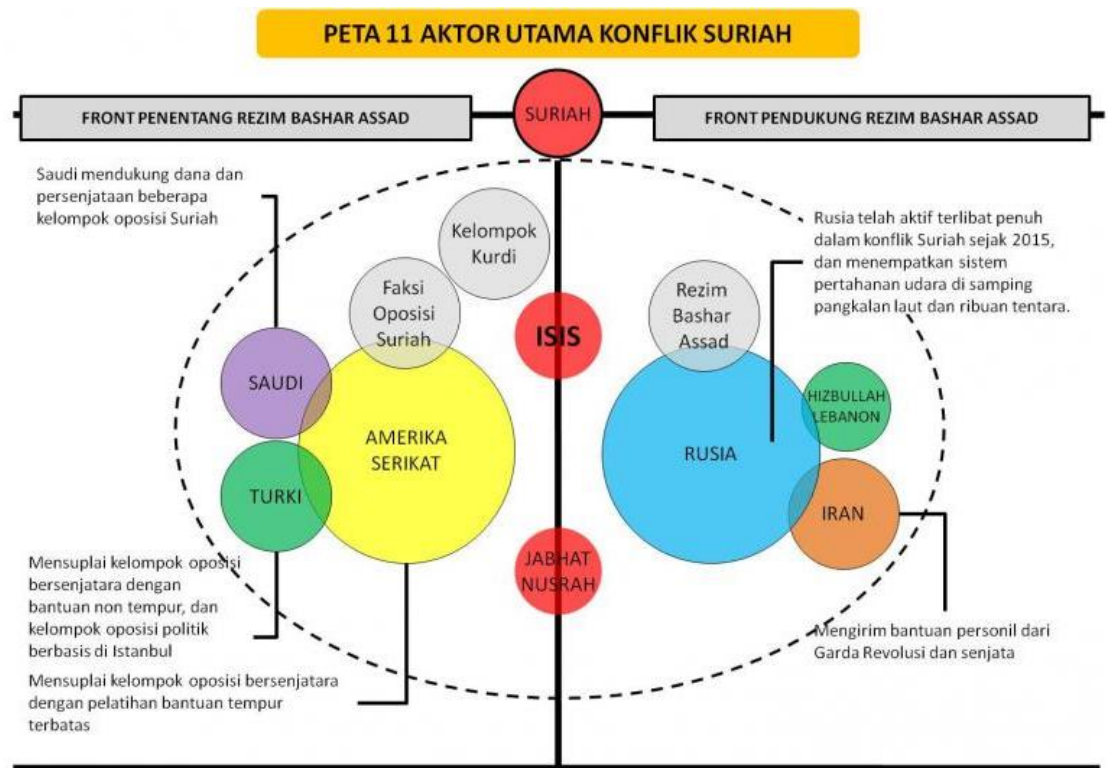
PETA 11 AKTOR UTAMA KONFLIK SURIAH

FRONT PENENTANG REZIM BASHAR ASSAD

SURIAH

FRONT PENDUKUNG REZIM BASHAR ASSAD

Saudi mendukung dana dan persenjataan beberapa kelompok oposisi Suriah

Kelompok Kurdi

Faksi Oposisi Suriah

ISIS

Rusia telah aktif terlibat penuh dalam konflik Suriah sejak 2015, dan menempatkan sistem pertahanan udara di samping pangkalan laut dan ribuan tentara.

Rezim Bashar Assad

SAUDI

AMERIKA SERIKAT

HIZBULLAH LEBANON

RUSIA

TURKI

IRAN

JABHAT NUSRAH

Mensuplai kelompok oposisi bersenjatara dengan bantuan non tempur, dan kelompok oposisi politik berbasis di Istanbul

Mengirim bantuan personil dari Garda Revolusi dan senjata

Mensuplai kelompok oposisi bersenjatara dengan pelatihan bantuan tempur terbatas